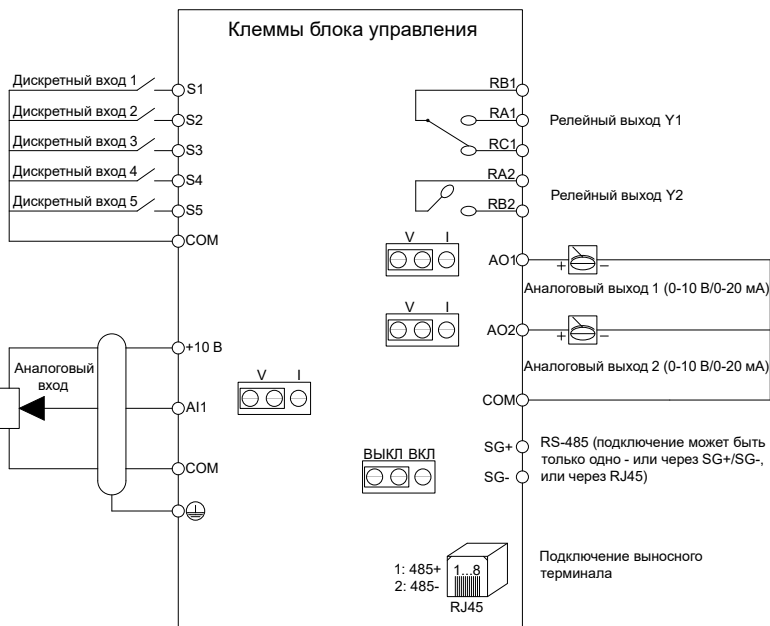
Клеммы блока управления

Дискретный вход 1
S1
Дискретный вход 2
S2
Дискретный вход 3
S3
Дискретный вход 4
S4
Дискретный вход 5
S5
COM

RB1
RA1
RC1
Релейный выход Y1
RA2
RB2
Релейный выход Y2

V I
AO1
+ −
Аналоговый выход 1 (0-10 В/0-20 мА)

V I
AO2
+ −
Аналоговый выход 2 (0-10 В/0-20 мА)

+10 В
Аналоговый вход
V I
AI1
COM

COM
SG+
SG-
RS-485 (подключение может быть только одно - или через SG+/SG-, или через RJ45)
ВЫКЛ ВКЛ

1: 485+
2: 485-
1...8
RJ45
Подключение выносного терминала